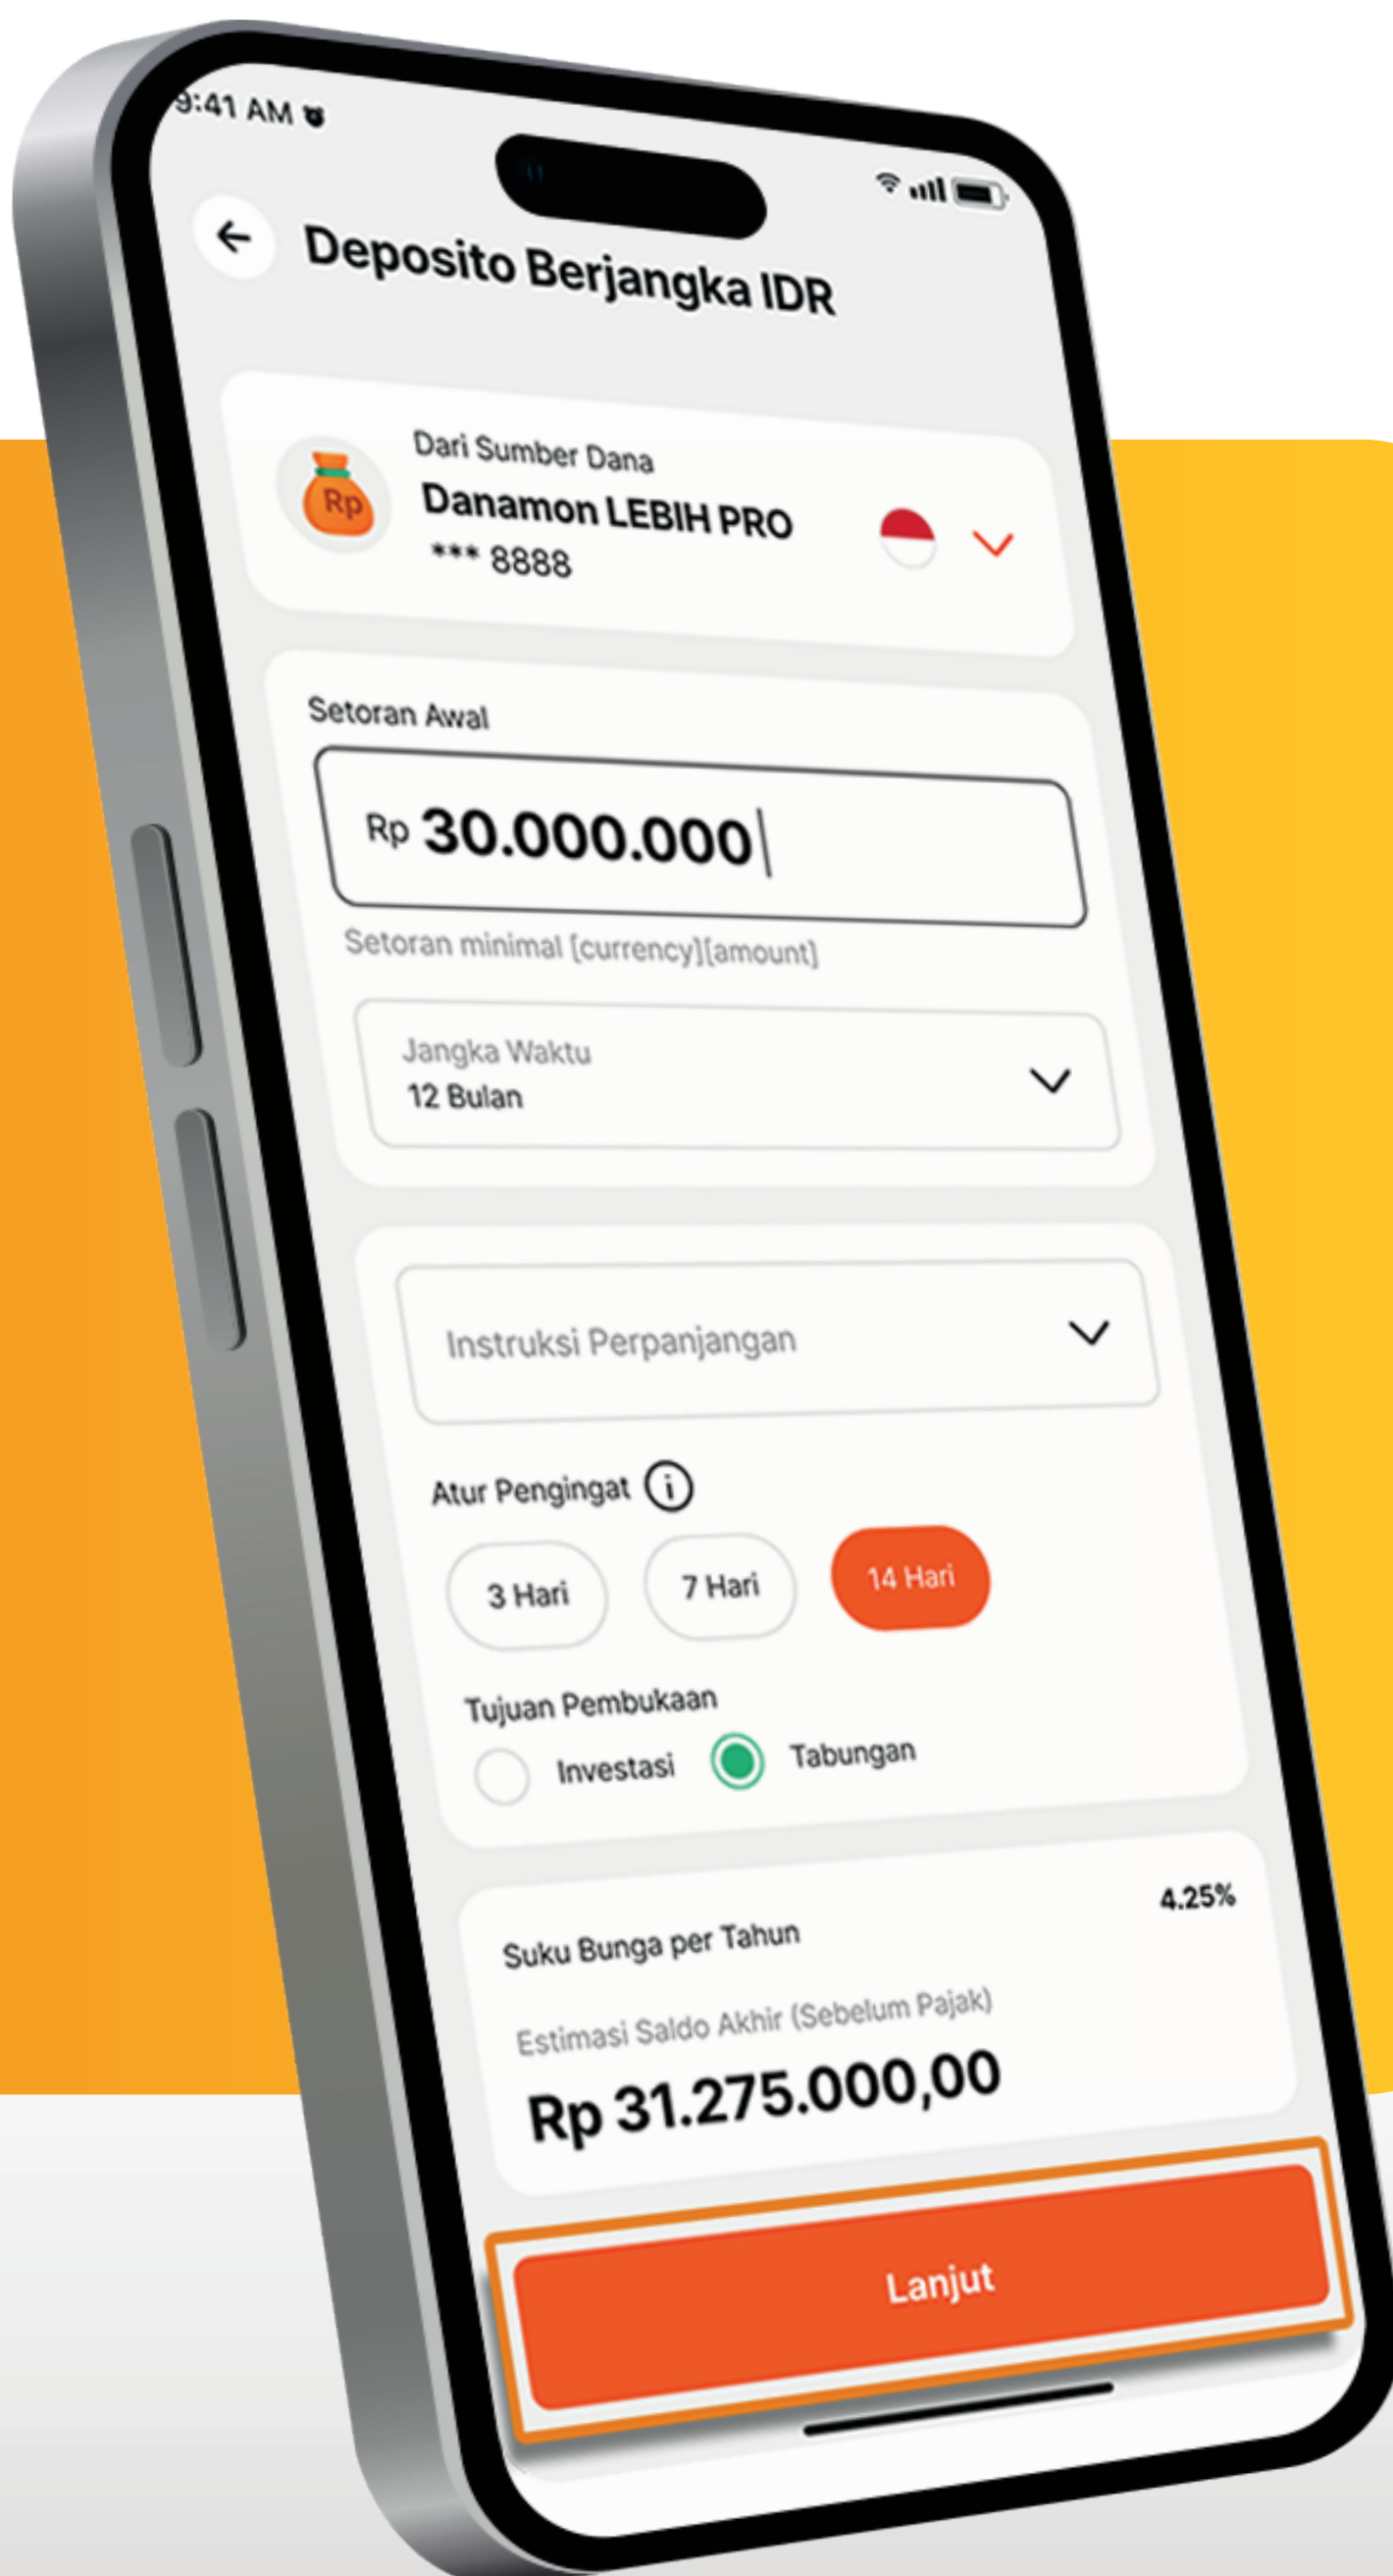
9:41 AM

Deposito Berjangka IDR

Rp

Dari Sumber Dana
Danamon LEBIH PRO
*** 8888

Setoran Awal
Rp 30.000.000
Setoran minimal [currency][amount]

Jangka Waktu
12 Bulan

Instruksi Perpanjangan

Atur Pengingat

3 Hari
7 Hari
14 Hari

Tujuan Pembukaan
Investasi
Tabungan

Suku Bunga per Tahun
4.25%
Estimasi Saldo Akhir (Sebelum Pajak)
Rp 31.275.000,00

Lanjut